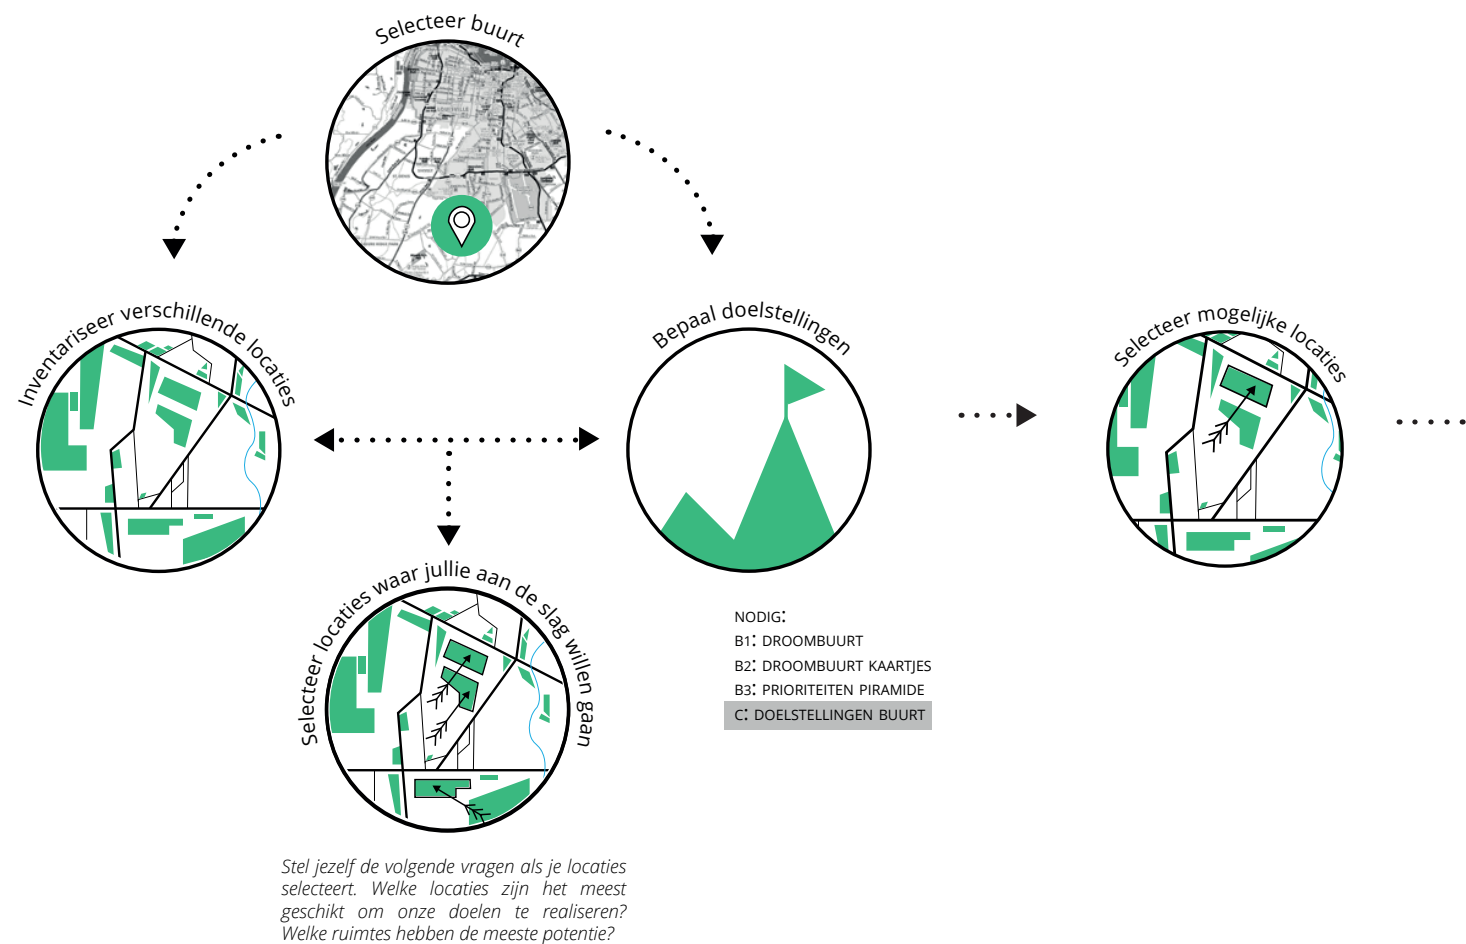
Selecteer buurt

Inventariseer verschillende locaties

Bepaal doelstellingen

Selecteer mogelijke locaties

Selecteer locaties waar jullie aan de slag willen gaan

NODIG:
B1: DROOMBUURT
B2: DROOMBUURT KAARTJES
B3: PRIORITEITEN PIRAMIDE
C: DOELSTELLINGEN BUURT

Stel jezelf de volgende vragen als je locaties selecteert. Welke locaties zijn het meest geschikt om onze doelen te realiseren? Welke ruimtes hebben de meeste potentie?